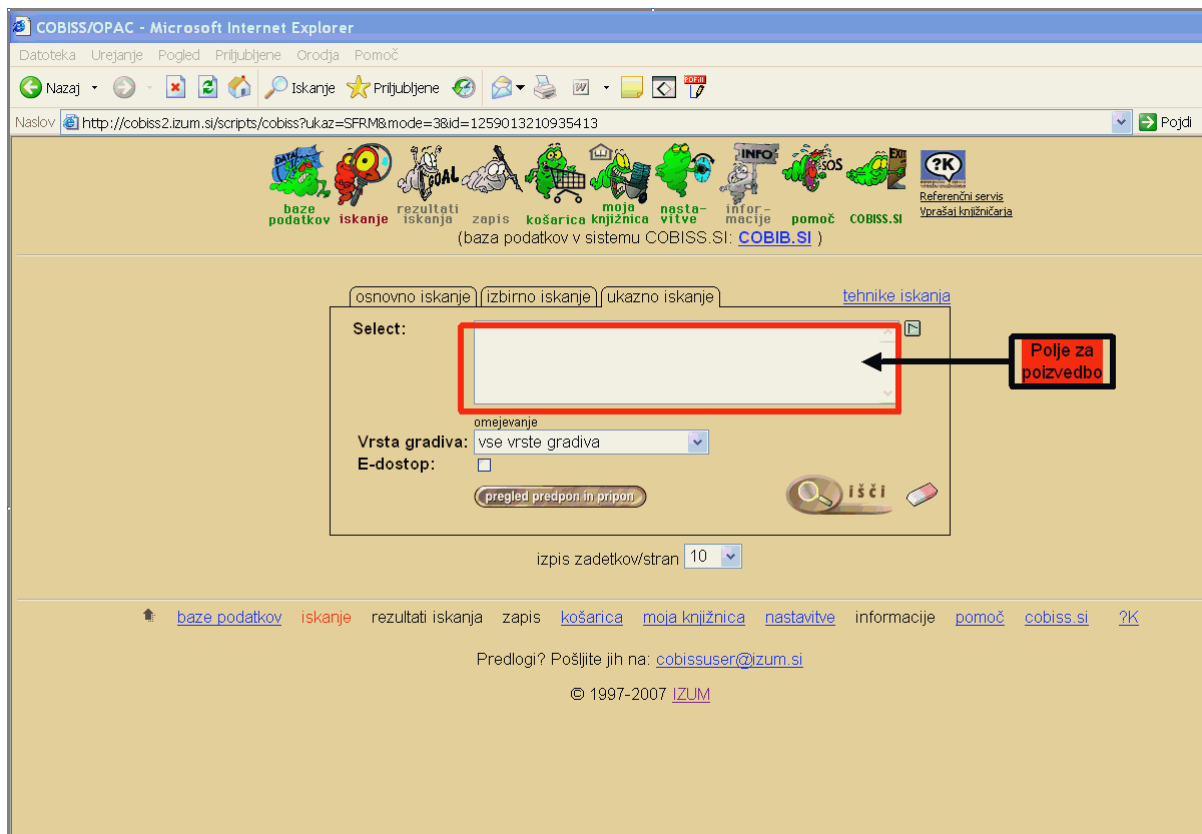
COBISS/OPAC - Microsoft Internet Explorer

Datoteka Urejanje Pogled Priljubljene Orodja Pomoč

Nazaj Iskanje Priljubljene

Naslov http://cobiss2.izum.si/scripts/cobiss?ukaz=SFRM&mode=3&id=1259013210935413 Pojdi

DATA GOAL INFO SOS EXIT ?K

baze podatkov iskanje rezultati iskanja zapis košarica moja knjižnica nastavitve informacije pomoč COBISS.SI Referenčni servis Vprašaj knjižničarja

(baza podatkov v sistemu COBISS.SI: COBIB.SI )

osnovno iskanje izbirno iskanje ukazno iskanje tehnike iskanja

Select:

Polje za poizvedbo

omejevanje

Vrsta gradiva: vse vrste gradiva

E-dostop:

pregled predpon in pripon

išči

izpis zadetkov/stran 10

baze podatkov iskanje rezultati iskanja zapis košarica moja knjižnica nastavitve informacije pomoč cobiss.si ?K

Predlogi? Pošljite jih na: cobissuser@izum.si

© 1997-2007 IZUM